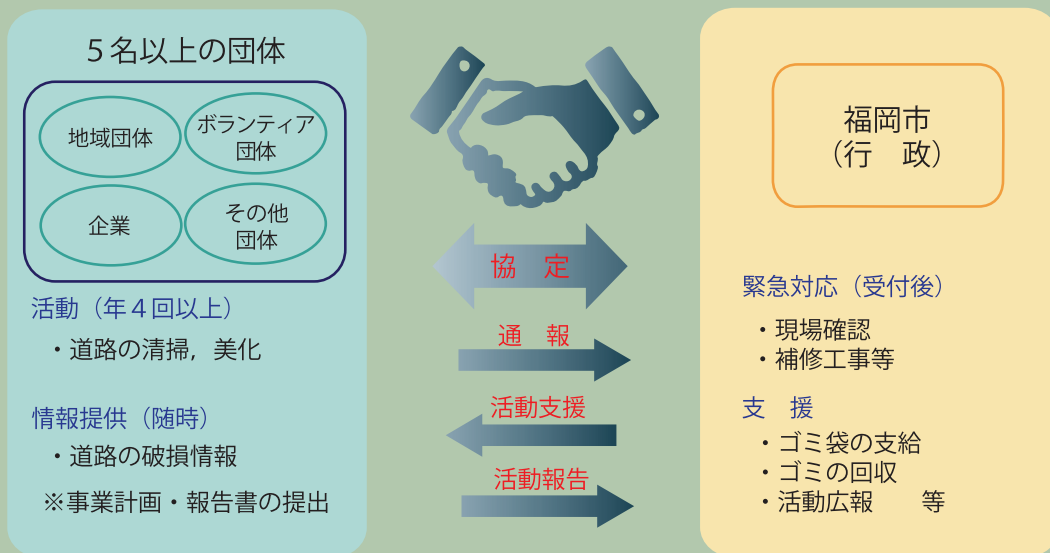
５名以上の団体

地域団体

ボランティア団体

企業

その他団体

活動（年４回以上）

・道路の清掃，美化

情報提供（随時）

・道路の破損情報

※事業計画・報告書の提出

協　定

通　報

活動支援

活動報告

福岡市
（行　政）

緊急対応（受付後）

・現場確認
・補修工事等

支　援

・ゴミ袋の支給
・ゴミの回収
・活動広報　　等